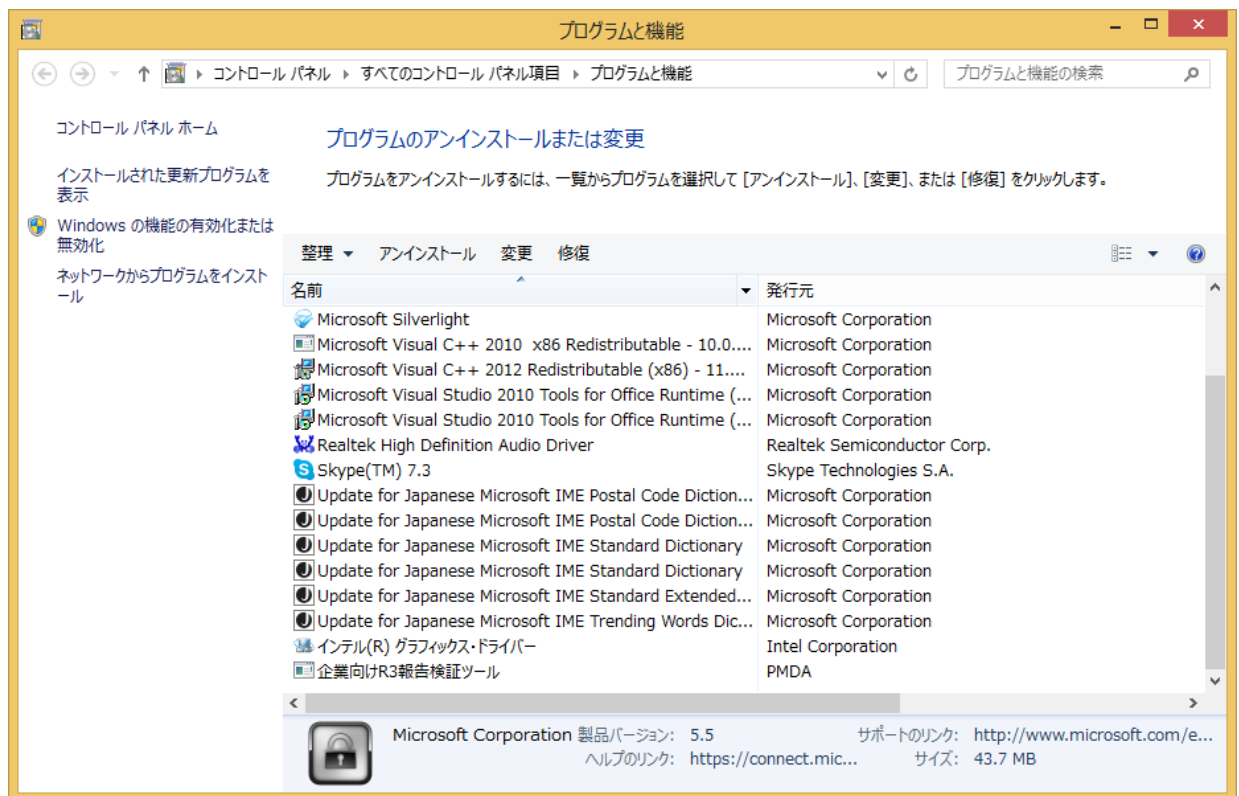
プログラムと機能

コントロール パネル › すべてのコントロール パネル項目 › プログラムと機能

プログラムと機能の検索

コントロール パネル ホーム

インストールされた更新プログラムを表示

Windows の機能の有効化または無効化

ネットワークからプログラムをインストール

プログラムのアンインストールまたは変更

プログラムをアンインストールするには、一覧からプログラムを選択して [アンインストール]、[変更]、または [修復] をクリックします。

整理 ▾ アンインストール 変更 修復

| 名前 | 発行元 |
|---|---|
| Microsoft Silverlight | Microsoft Corporation |
| Microsoft Visual C++ 2010 x86 Redistributable - 10.0.... | Microsoft Corporation |
| Microsoft Visual C++ 2012 Redistributable (x86) - 11.... | Microsoft Corporation |
| Microsoft Visual Studio 2010 Tools for Office Runtime (... | Microsoft Corporation |
| Microsoft Visual Studio 2010 Tools for Office Runtime (... | Microsoft Corporation |
| Realtek High Definition Audio Driver | Realtek Semiconductor Corp. |
| Skype(TM) 7.3 | Skype Technologies S.A. |
| Update for Japanese Microsoft IME Postal Code Diction... | Microsoft Corporation |
| Update for Japanese Microsoft IME Postal Code Diction... | Microsoft Corporation |
| Update for Japanese Microsoft IME Standard Dictionary | Microsoft Corporation |
| Update for Japanese Microsoft IME Standard Dictionary | Microsoft Corporation |
| Update for Japanese Microsoft IME Standard Extended... | Microsoft Corporation |
| Update for Japanese Microsoft IME Trending Words Dic... | Microsoft Corporation |
| インテル(R) グラフィックス・ドライバー | Intel Corporation |
| 企業向けR3報告検証ツール | PMDA |

Microsoft Corporation 製品バージョン: 5.5 サポートのリンク: http://www.microsoft.com/e...
ヘルプのリンク: https://connect.mic... サイズ: 43.7 MB